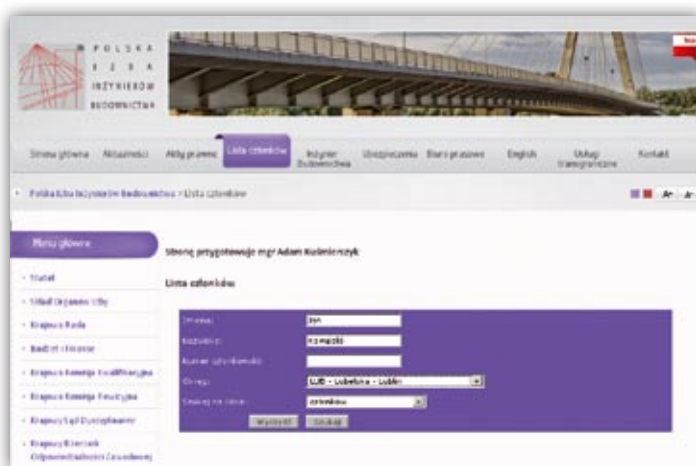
POLSKA
IZBA
INŻYNIERÓW
BUDOWNICTWA

Strona główna Aktualności Akty prawne Lista członków Inżynier Budownictwa Ubezpieczenia Biuro prasowe English Usługi transgraniczne Kontakt

» Polska Izba Inżynierów Budownictwa » Lista członków

A+ A-

Menu główne

» Statut
» Skład Organów Izby
» Krajowa Rada
» Budżet i finanse
» Krajowa Komisja Kwalifikacyjna
» Krajowa Komisja Rewizyjna
» Krajowy Sąd Dyscyplinarny
» Krajowy Rzecznik Odpowiedzialności Zawodowej

Stronę przygotowuje mgr Adam Kuśmierczyk

Lista członków

Imię: Jan
Nazwisko: Kowalski
Numer członkowski:
Okręg: LUB - Lubelska - Lublin
Szukaj na liście: członków

Wyczyść Szukaj